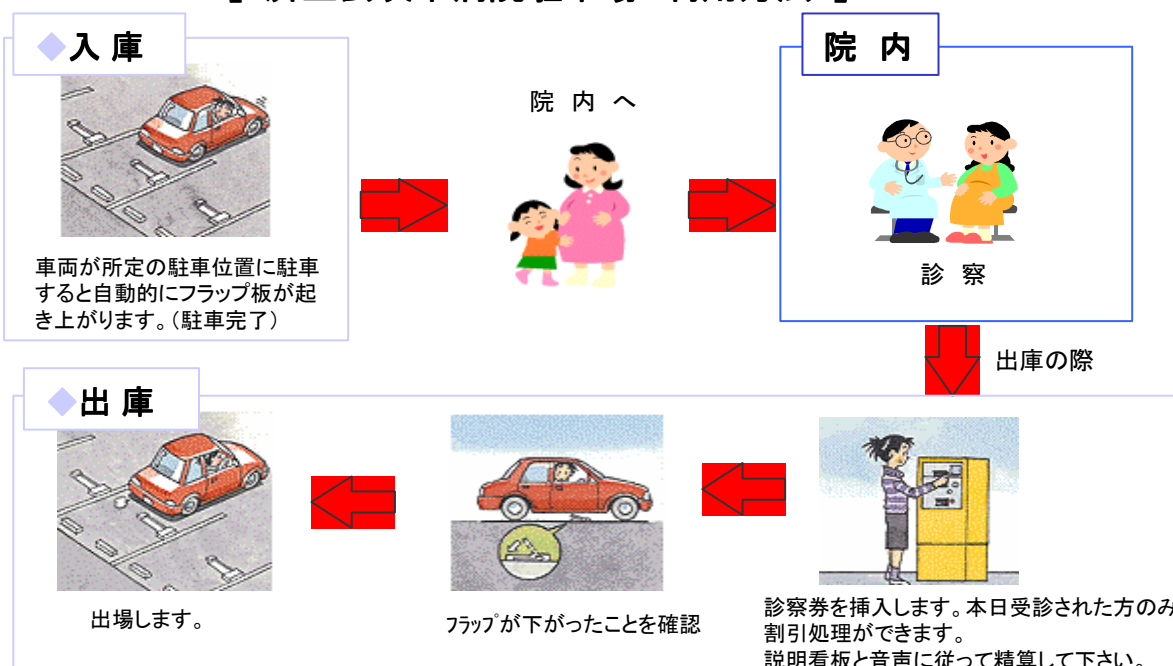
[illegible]

◆入 庫

車両が所定の駐車位置に駐車すると自動的にフラップ板が起き上がります。(駐車完了)

院 内 へ

院 内

診 察

出庫の際

◆出 庫

出場します。

ﾌﾗｯﾌﾟが下がったことを確認

診察券を挿入します。本日受診された方のみ割引処理ができます。
説明看板と音声に従って精算して下さい。